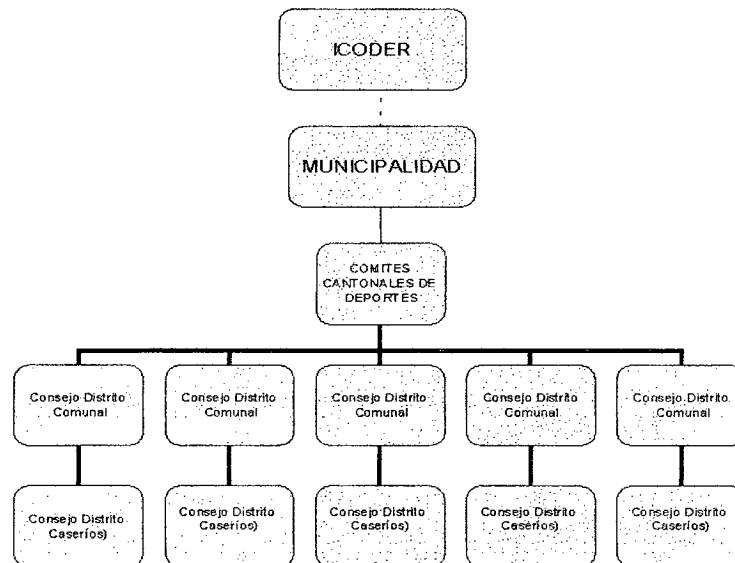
ICODER

MUNICIPALIDAD

COMITES CANTONALES DE DEPORTES

Consejo Distrito Comunal

Consejo Distrito Caseríos)

Consejo Distrito Comunal

Consejo Distrito Caseríos)

Consejo Distrito Comunal

Consejo Distrito Caseríos)

Consejo Distrito Comunal

Consejo Distrito Caseríos)

Consejo Distrito Comunal

Consejo Distrito Caseríos)